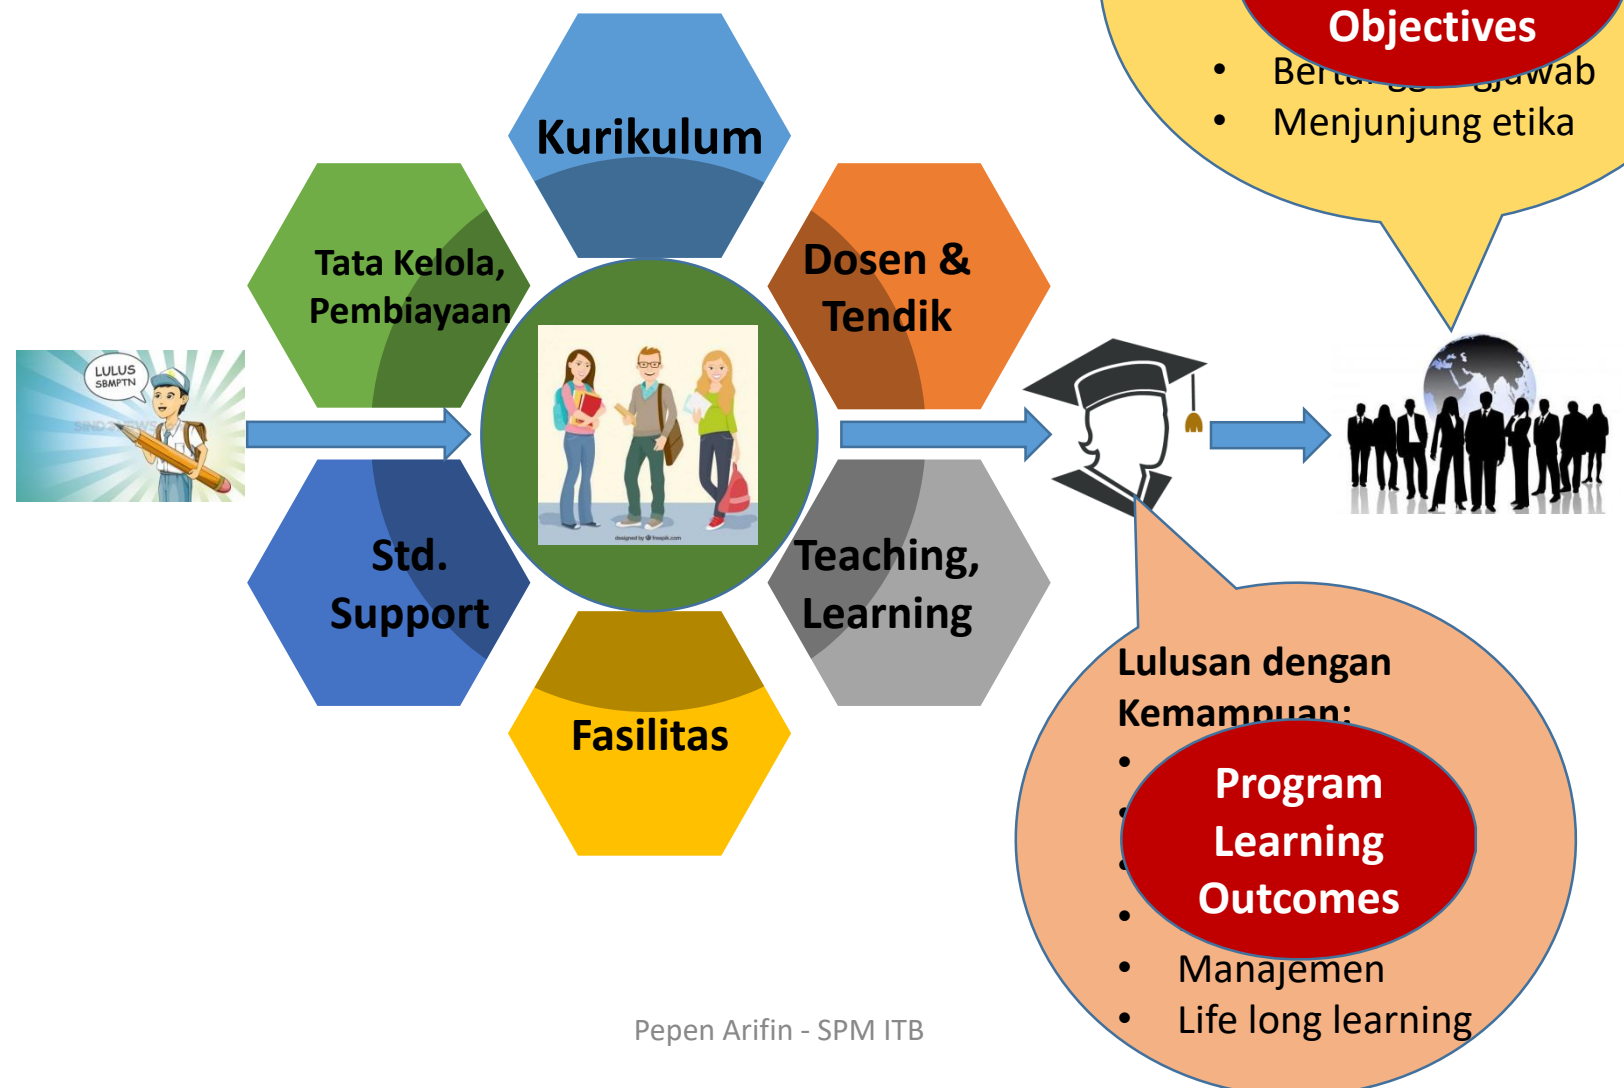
Objectives

- Berta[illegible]gjawab
- Menjunjung etika

Kurikulum

Tata Kelola, Pembiayaan

Dosen & Tendik

LULUS SBMPTN

Std. Support

Teaching, Learning

Fasilitas

designed by freepik.com

Lulusan dengan Kemampuan:

- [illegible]
- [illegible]
- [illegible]
- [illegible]
- Manajemen
- Life long learning

Program Learning Outcomes

Pepen Arifin - SPM ITB